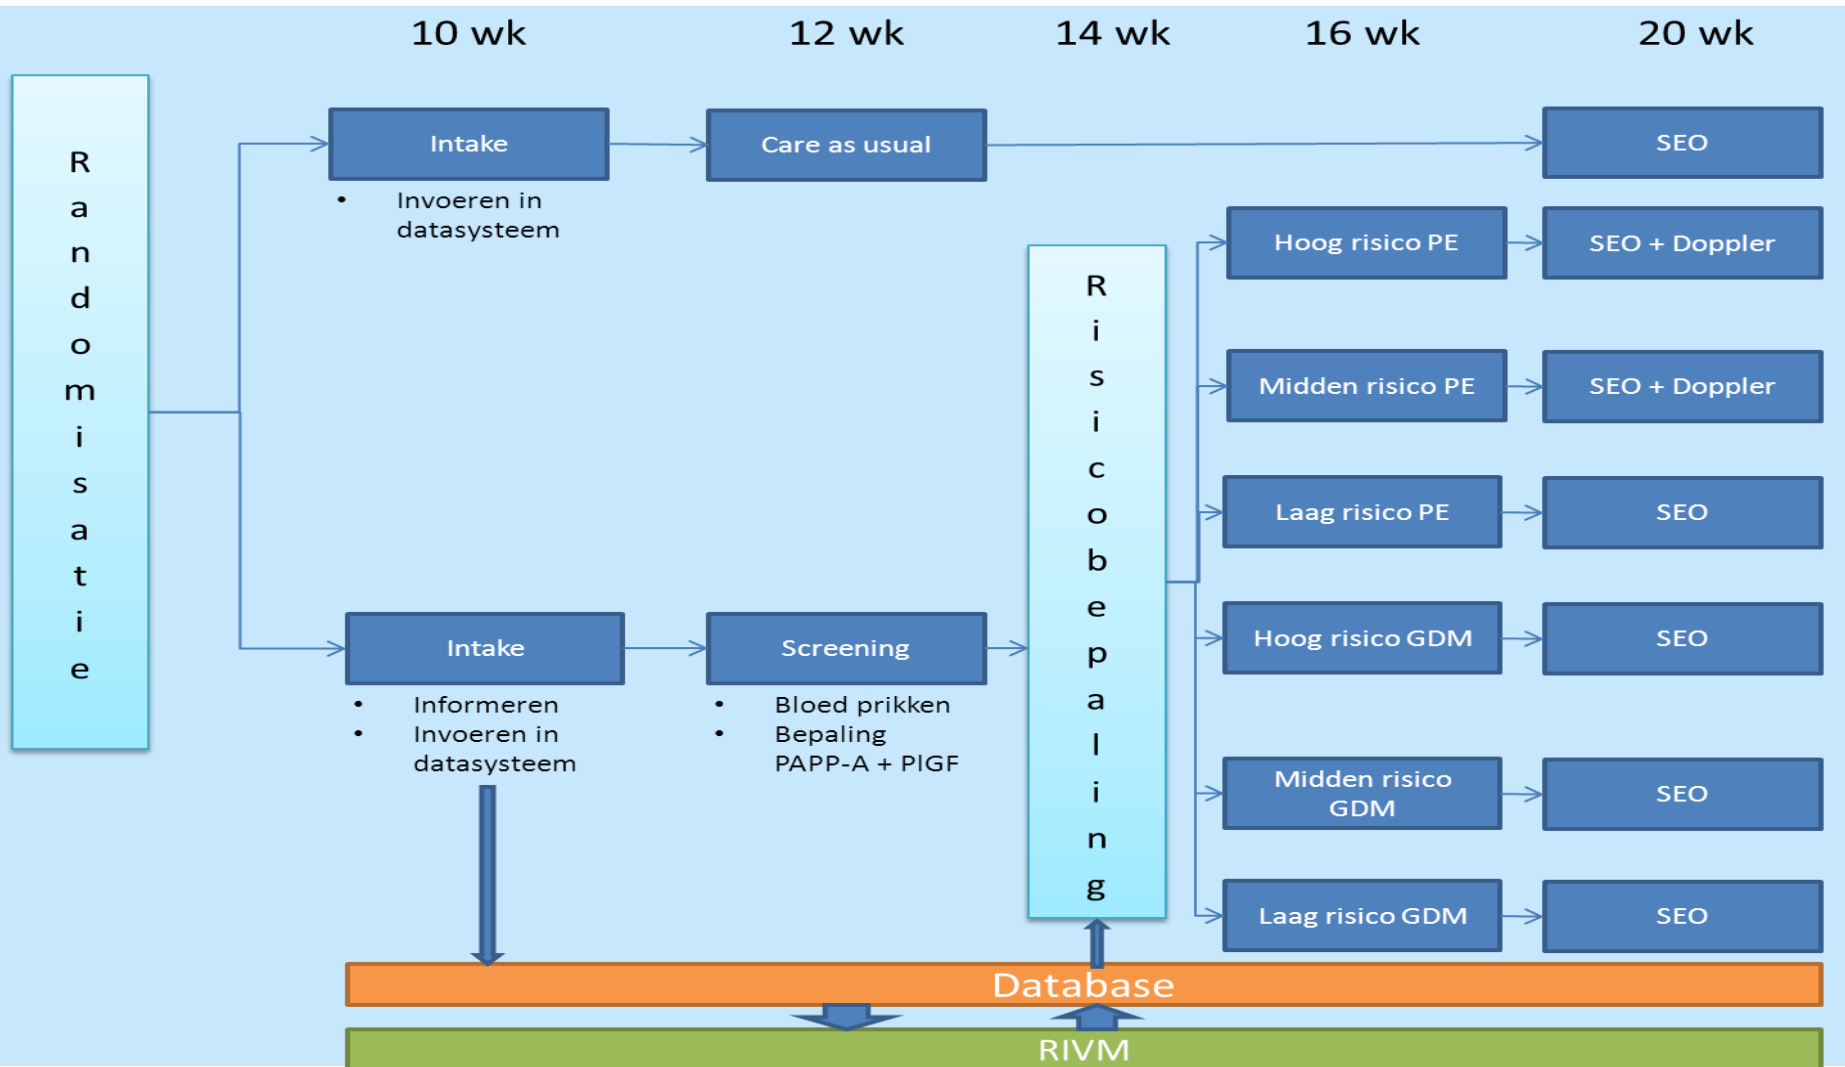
10 wk 12 wk 14 wk 16 wk 20 wk

R a n d o m i s a t i e

Intake

• Invoeren in datasysteem

Care as usual

SEO

R i s i c o b e p a l i n g

Hoog risico PE

SEO + Doppler

Midden risico PE

SEO + Doppler

Laag risico PE

SEO

Intake

• Informeren
• Invoeren in datasysteem

Screening

• Bloed prikken
• Bepaling PAPP-A + PlGF

Hoog risico GDM

SEO

Midden risico GDM

SEO

Laag risico GDM

SEO

Database

RIVM